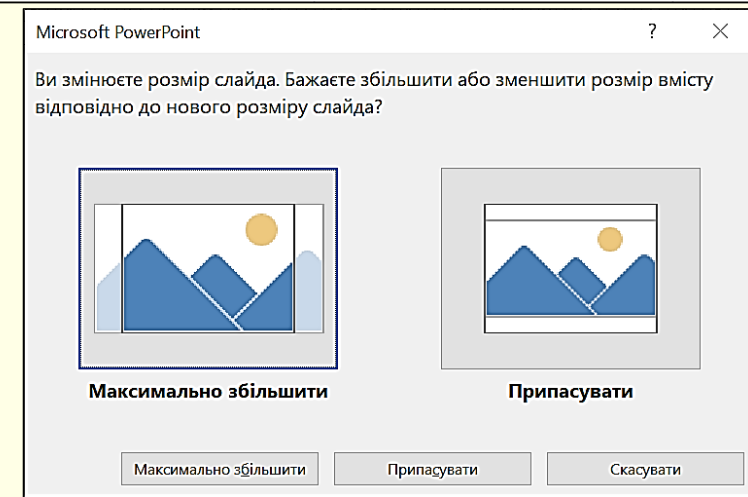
Microsoft PowerPoint

?

×

Ви змінюєте розмір слайда. Бажаєте збільшити або зменшити розмір вмісту відповідно до нового розміру слайда?

Максимально збільшити

Припасувати

Максимально збільшити

Припасувати

Скасувати